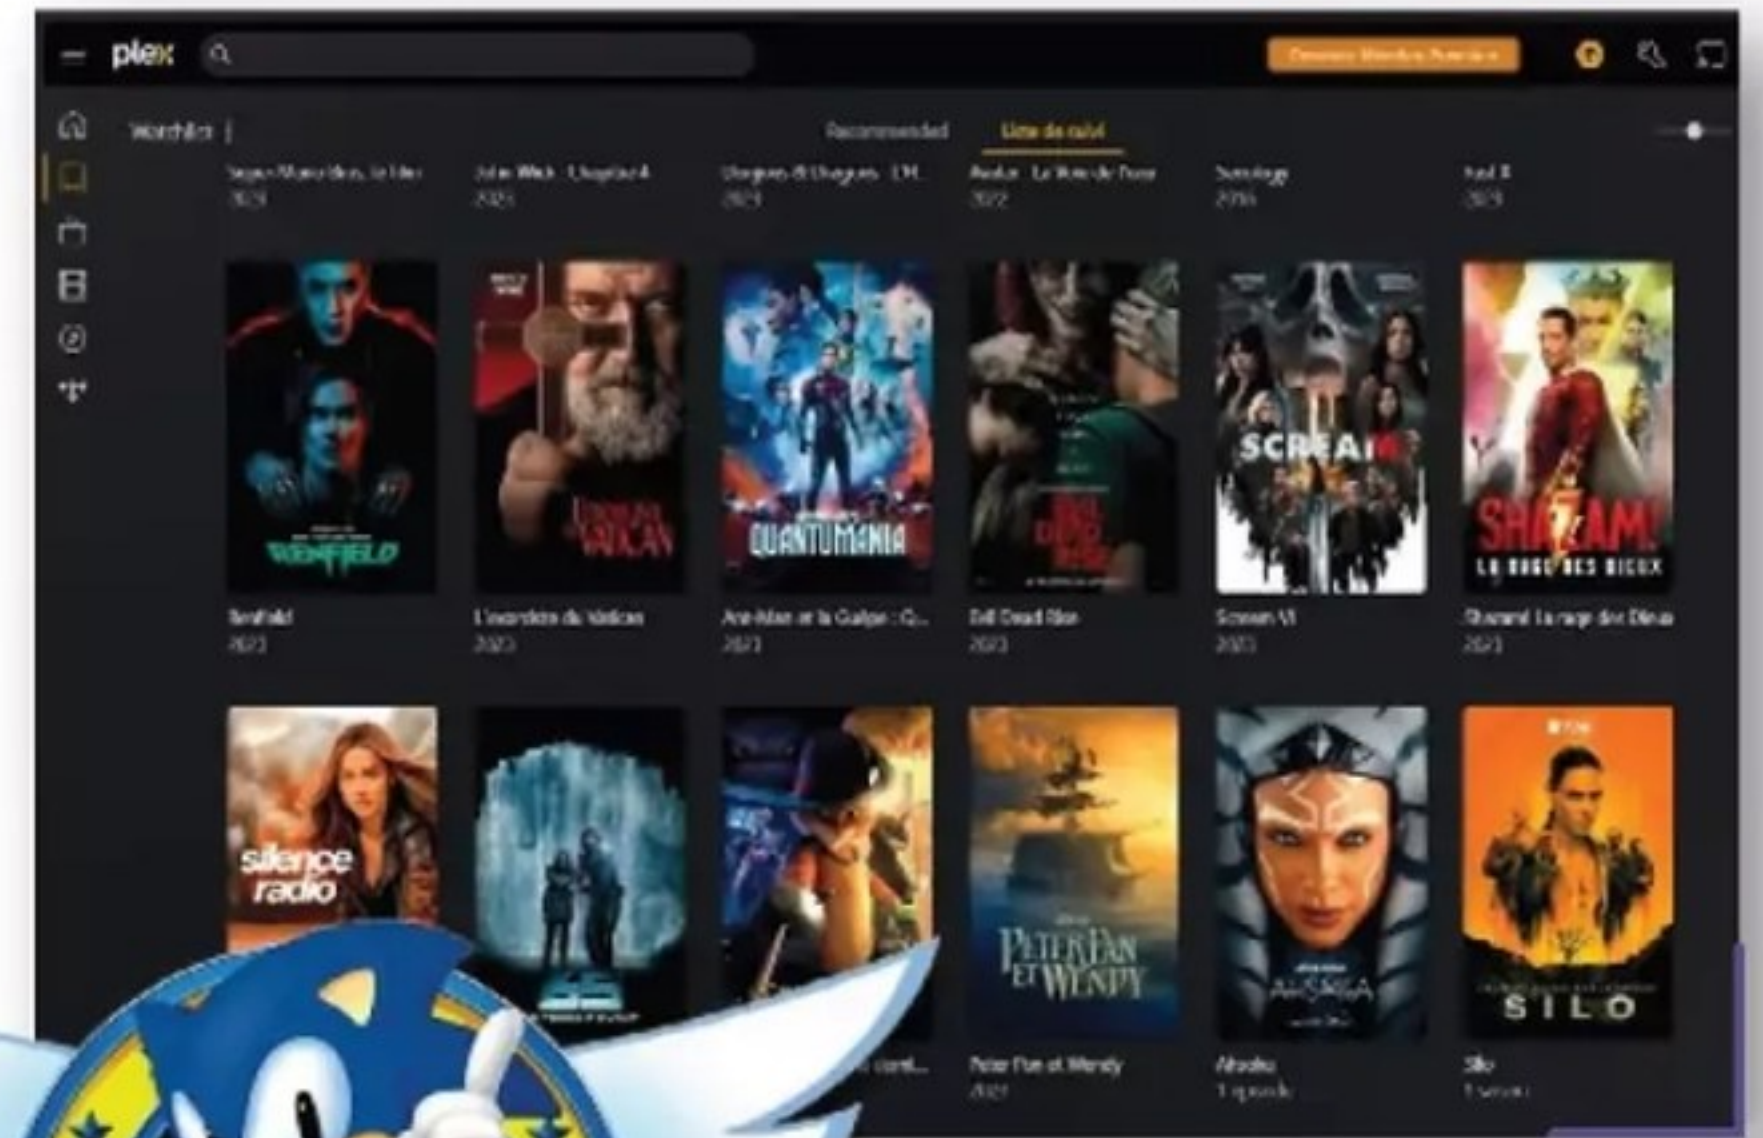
plex

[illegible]

Watchlist |

Recommended

Liste de suivi

Super Mario Bros, le film
2023

John Wick : Chapitre 4
2023

Donjons & Dragons : L'H...
2023

Avatar : La Voie de l'eau
2022

Sausage
2016

Fast X
2023

RENFIELD

L'EXORCISTE DU VATICAN

QUANTUMANIA

EVIL DEAD RISE

SCREAM

SHAZAM!
LA RAGE DES DIEUX

Renfield
2023

L'exorciste du Vatican
2023

Ant-Man et la Guêpe : Q...
2023

Evil Dead Rise
2023

Scream VI
2023

Shazam! La rage des Dieux
2023

silence radio

PETER PAN ET WENDY

AHSOKA

SILO

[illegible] conf...

Peter Pan et Wendy
2023

Ahsoka
1 épisode

Silo
1 saison